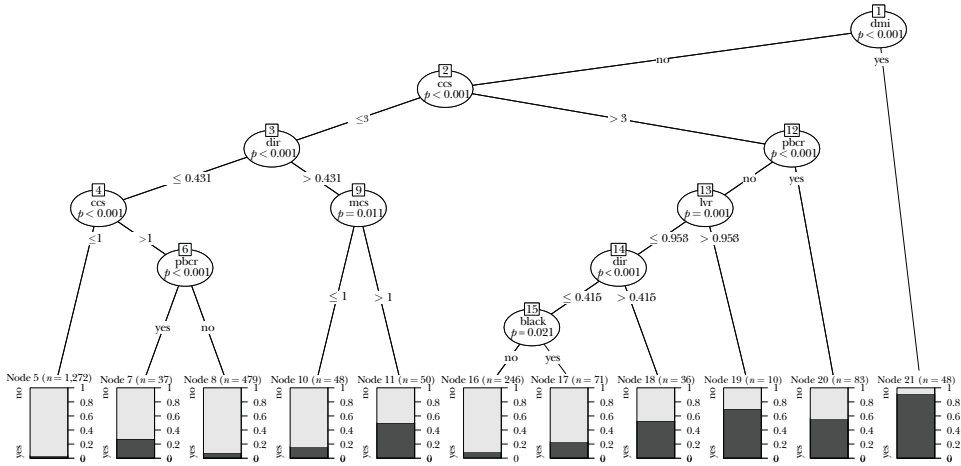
1
dmi
$p < 0.001$

no

yes

2
ccs
$p < 0.001$

$\leq 3$

$> 3$

3
dir
$p < 0.001$

$\leq 0.431$

$> 0.431$

4
ccs
$p < 0.001$

$\leq 1$

$> 1$

6
pbcr
$p < 0.001$

yes

no

9
mcs
$p = 0.011$

$\leq 1$

$> 1$

12
pbcr
$p < 0.001$

no

yes

13
lvr
$p = 0.001$

$\leq 0.958$

$> 0.958$

14
dir
$p < 0.001$

$\leq 0.415$

$> 0.415$

15
black
$p = 0.021$

no

yes

Node 5 ($n = 1,272$)
no
yes
1
0.8
0.6
0.4
0.2
0

Node 7 ($n = 37$)
no
yes
1
0.8
0.6
0.4
0.2
0

Node 8 ($n = 479$)
no
yes
1
0.8
0.6
0.4
0.2
0

Node 10 ($n = 48$)
no
yes
1
0.8
0.6
0.4
0.2
0

Node 11 ($n = 50$)
no
yes
1
0.8
0.6
0.4
0.2
0

Node 16 ($n = 246$)
no
yes
1
0.8
0.6
0.4
0.2
0

Node 17 ($n = 71$)
no
yes
1
0.8
0.6
0.4
0.2
0

Node 18 ($n = 36$)
no
yes
1
0.8
0.6
0.4
0.2
0

Node 19 ($n = 10$)
no
yes
1
0.8
0.6
0.4
0.2
0

Node 20 ($n = 83$)
no
yes
1
0.8
0.6
0.4
0.2
0

Node 21 ($n = 48$)
no
yes
1
0.8
0.6
0.4
0.2
0